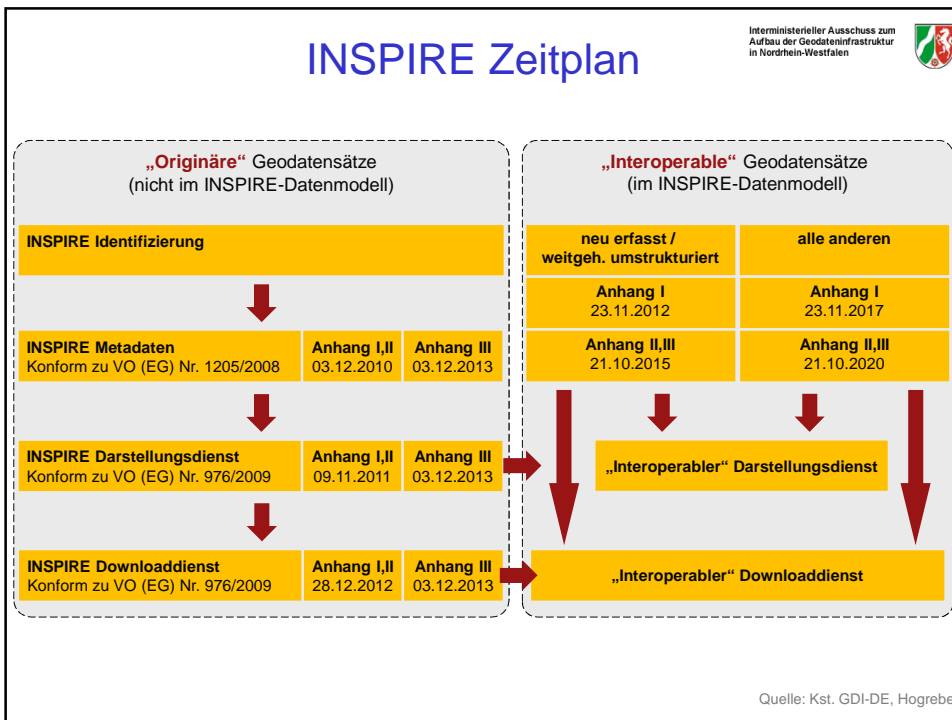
INSPIRE Zeitplan

Interministerieller Ausschuss zum Aufbau der Geodateninfrastruktur in Nordrhein-Westfalen

„Originäre“ Geodatensätze
(nicht im INSPIRE-Datenmodell)

INSPIRE Identifizierung

| | | |
|---|---|---|
| INSPIRE Metadaten Konform zu VO (EG) Nr. 1205/2008 | Anhang I,II 03.12.2010 | Anhang III 03.12.2013 |
| INSPIRE Darstellungsdienst Konform zu VO (EG) Nr. 976/2009 | Anhang I,II 09.11.2011 | Anhang III 03.12.2013 |
| INSPIRE Downloaddienst Konform zu VO (EG) Nr. 976/2009 | Anhang I,II 28.12.2012 | Anhang III 03.12.2013 |

„Interoperable“ Geodatensätze
(im INSPIRE-Datenmodell)

| neu erfasst / weitgeh. umstrukturiert | alle anderen |
|---|---|
| Anhang I 23.11.2012 | Anhang I 23.11.2017 |
| Anhang II,III 21.10.2015 | Anhang II,III 21.10.2020 |

„Interoperabler“ Darstellungsdienst

„Interoperabler“ Downloaddienst

Quelle: Kst. GDI-DE, Hogrebe